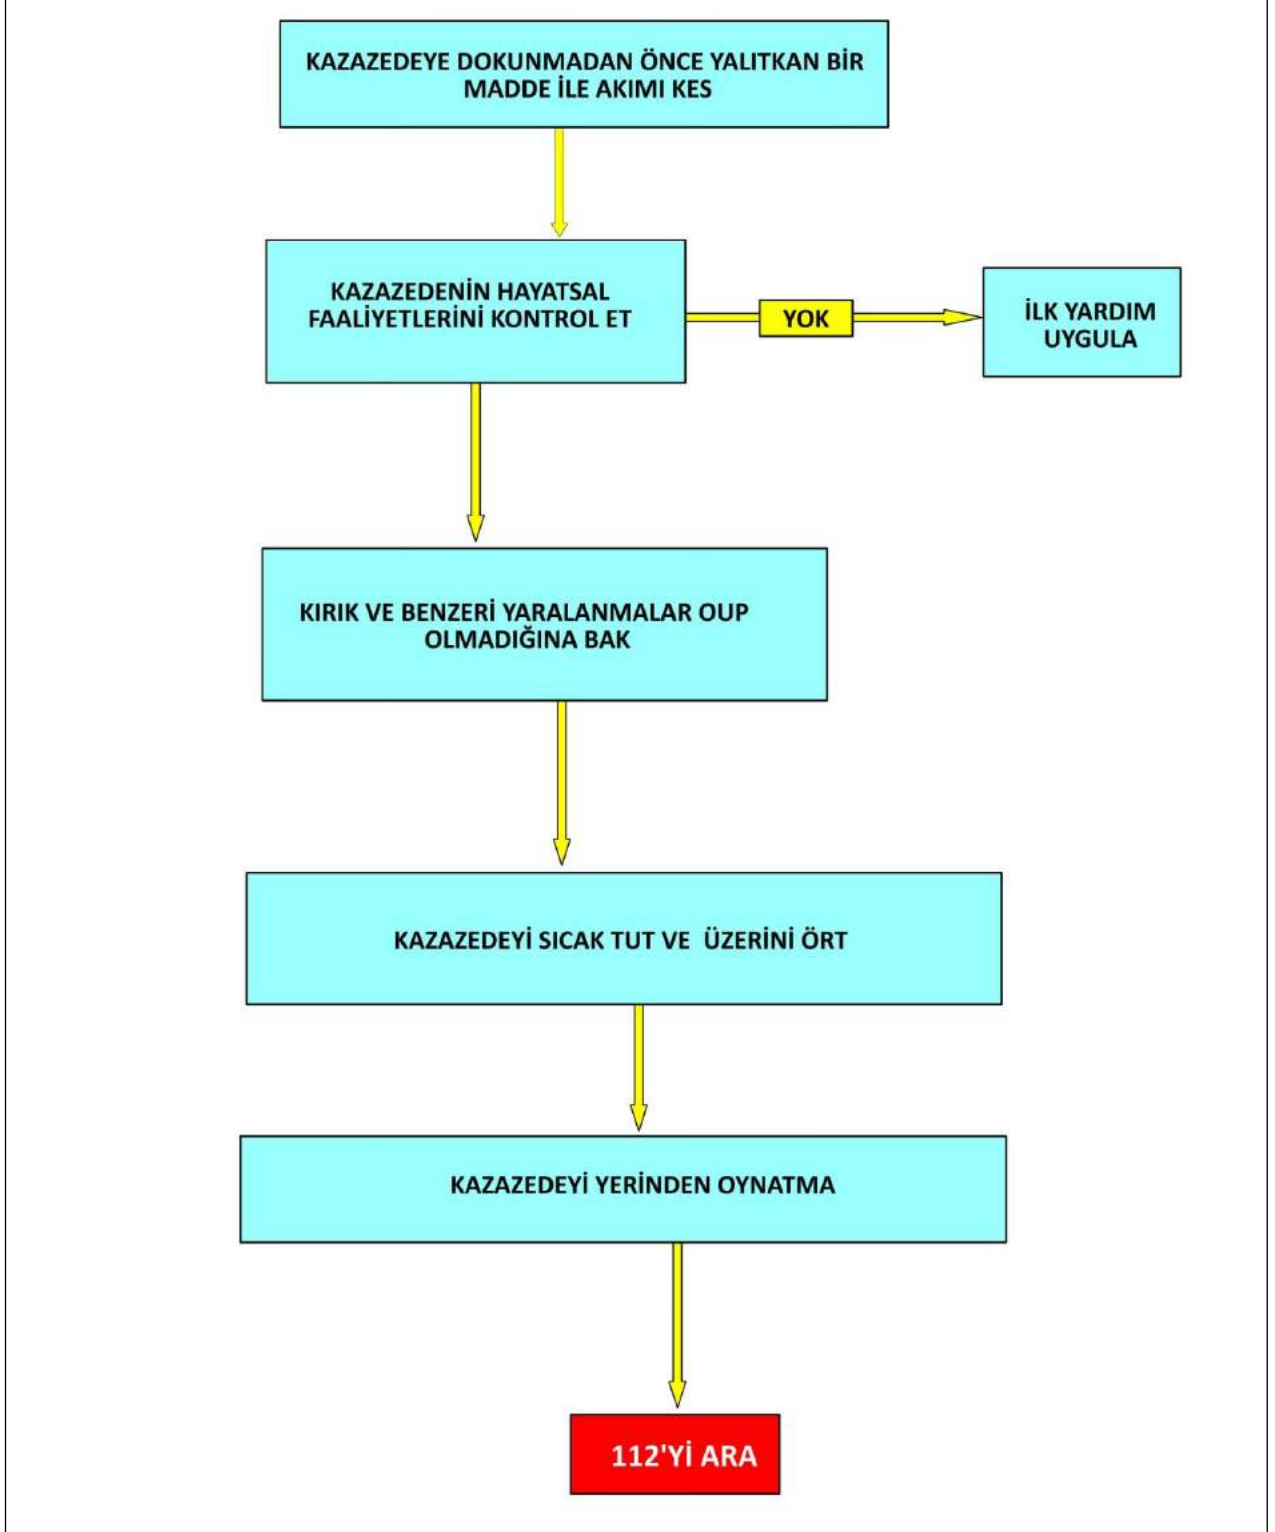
KAZAZEDEYE DOKUNMADAN ÖNCE YALITKAN BİR MADDE İLE AKIMI KES

KAZAZEDENİN HAYATSAL FAALİYETLERİNİ KONTROL ET

YOK

İLK YARDIM UYGULA

KIRIK VE BENZERİ YARALANMALAR OUP OLMADIĞINA BAK

KAZAZEDEYİ SICAK TUT VE ÜZERİNİ ÖRT

KAZAZEDEYİ YERİNDEN OYNATMA

112'Yİ ARA